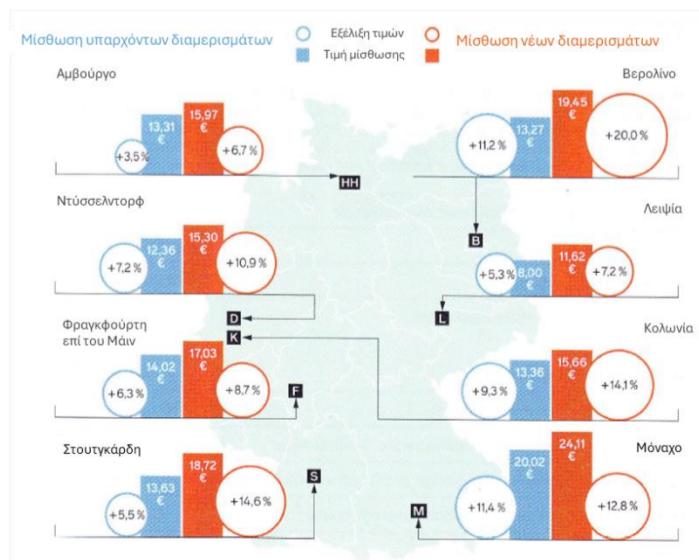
Μίσθωση υπαρχόντων διαμερισμάτων

Εξέλιξη τιμών
Τιμή μίσθωσης

Μίσθωση νέων διαμερισμάτων

Αμβούργο
+3,5 %
13,31 €
15,97 €
+6,7 %
HH

Βερολίνο
+11,2 %
13,27 €
19,45 €
+20,0 %
B

Ντύσσελντορφ
+7,2 %
12,36 €
15,30 €
+10,9 %
D

Λειψία
+5,3 %
8,00 €
11,62 €
+7,2 %
L

Φραγκφούρτη επί του Μάιν
K
+6,3 %
14,02 €
17,03 €
+8,7 %
F

Κολωνία
+9,3 %
13,36 €
15,66 €
+14,1 %

Στουτγκάρδη
+5,5 %
13,63 €
18,72 €
+14,6 %
S

Μόναχο
+11,4 %
20,02 €
24,11 €
+12,8 %
M